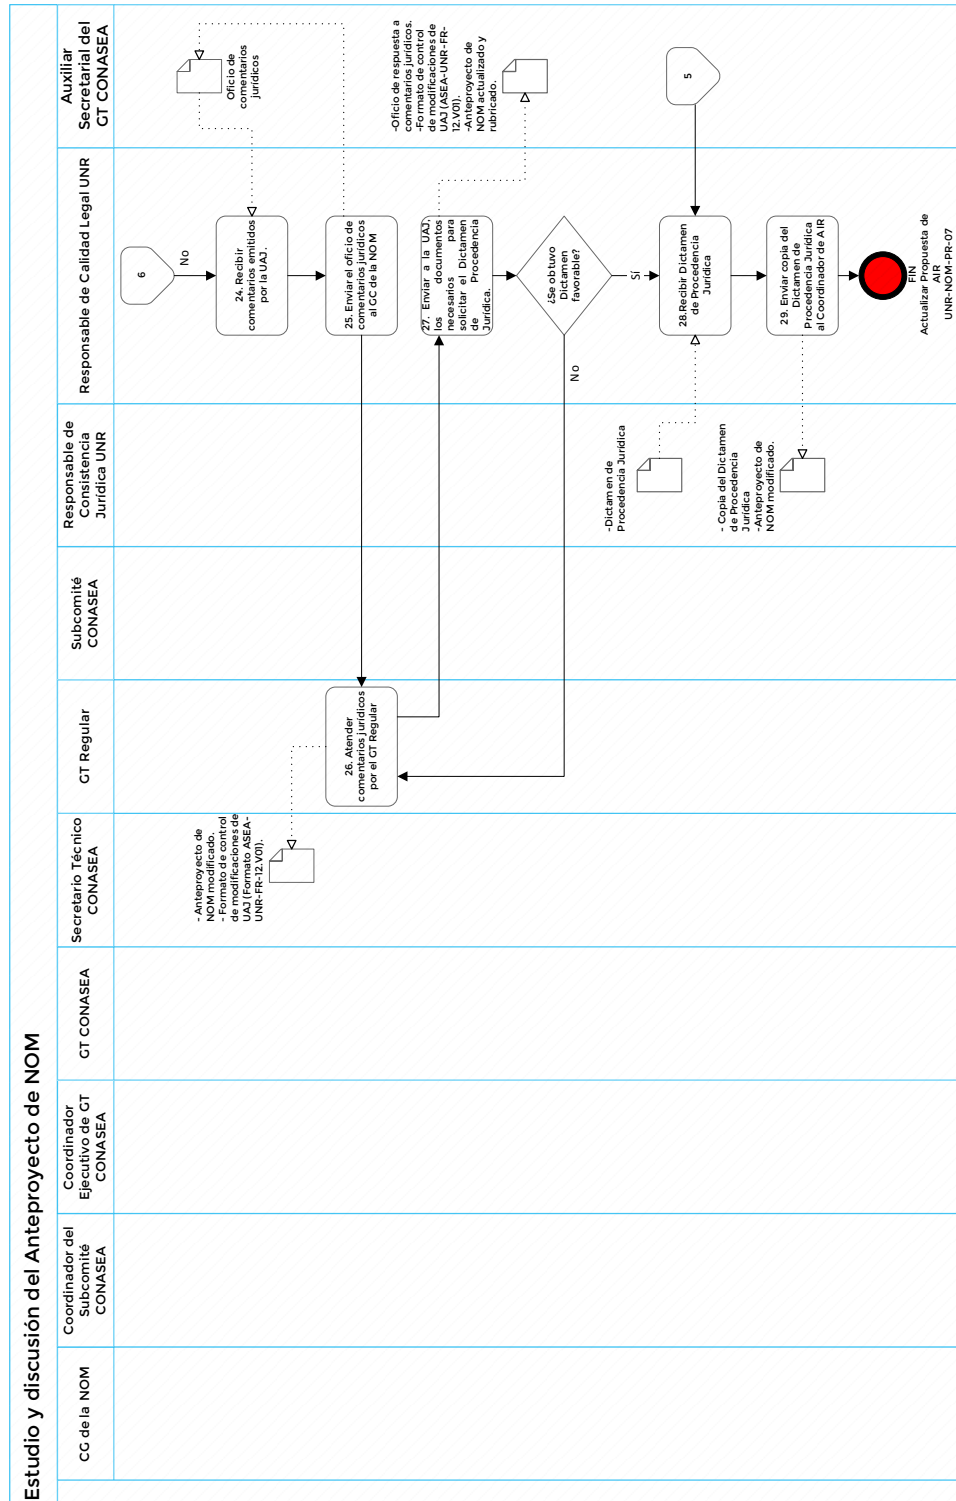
Estudio y discusión del Anteproyecto de NOM

CG de la NOM

Coordinador del Subcomité CONASEA

Coordinador Ejecutivo de GT CONASEA

GT CONASEA

Secretario Técnico CONASEA

GT Regular

Subcomité CONASEA

Responsable de Consistencia Jurídica UNR

Responsable de Calidad Legal UNR

Auxiliar Secretarial del GT CONASEA

Oficio de comentarios jurídicos

-Oficio de respuesta a comentarios jurídicos. -Formato de control de modificaciones de UAJ (ASEA-UNR-FR-12.V01). -Anteproyecto de NOM actualizado y rubricado.

5

6

No

24. Recibir comentarios emitidos por la UAJ.

25. Enviar el oficio de comentarios jurídicos al GC de la NOM

27. Enviar a la UAJ, los documentos necesarios para solicitar el Dictamen de Procedencia Jurídica.

¿Se obtuvo Dictamen favorable?

Sí

No

28.Recibir Dictamen de Procedencia Jurídica

29. Enviar copia del Dictamen de Procedencia Jurídica al Coordinador de AIR

FIN Actualizar Propuesta de AIR UNR-NOM-PR-07

-Dictamen de Procedencia Jurídica

- Copia del Dictamen de Procedencia Jurídica -Anteproyecto de NOM modificado.

26. Atender comentarios jurídicos por el GT Regular

- Anteproyecto de NOM modificado. - Formato de control de modificaciones de UAJ (Formato ASEA-UNR-FR-12.V01).